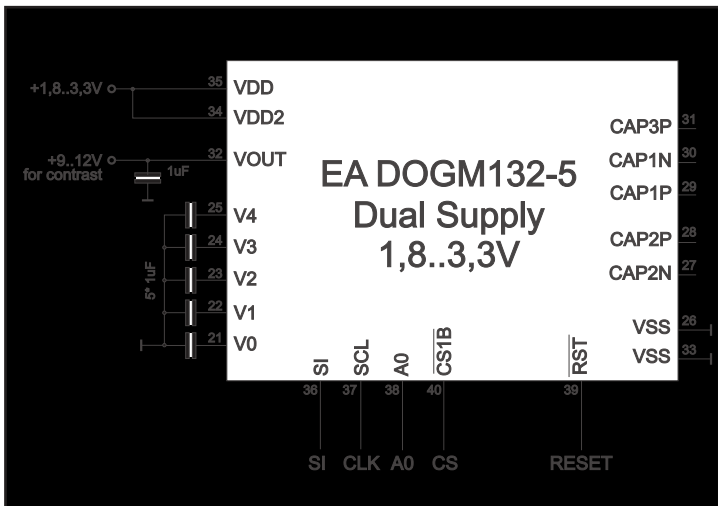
+1,8..3,3V
35 VDD
34 VDD2
+9..12V
for contrast
1uF
32 VOUT
EA DOGM132-5
Dual Supply
1,8..3,3V
CAP3P 31
CAP1N 30
CAP1P 29
CAP2P 28
CAP2N 27
25 V4
24 V3
23 V2
22 V1
21 V0
5* 1uF
VSS 26
VSS 33
SI
SCL
A0
$\overline{CS1B}$
$\overline{RST}$
36
37
38
40
39
SI CLK A0 CS RESET